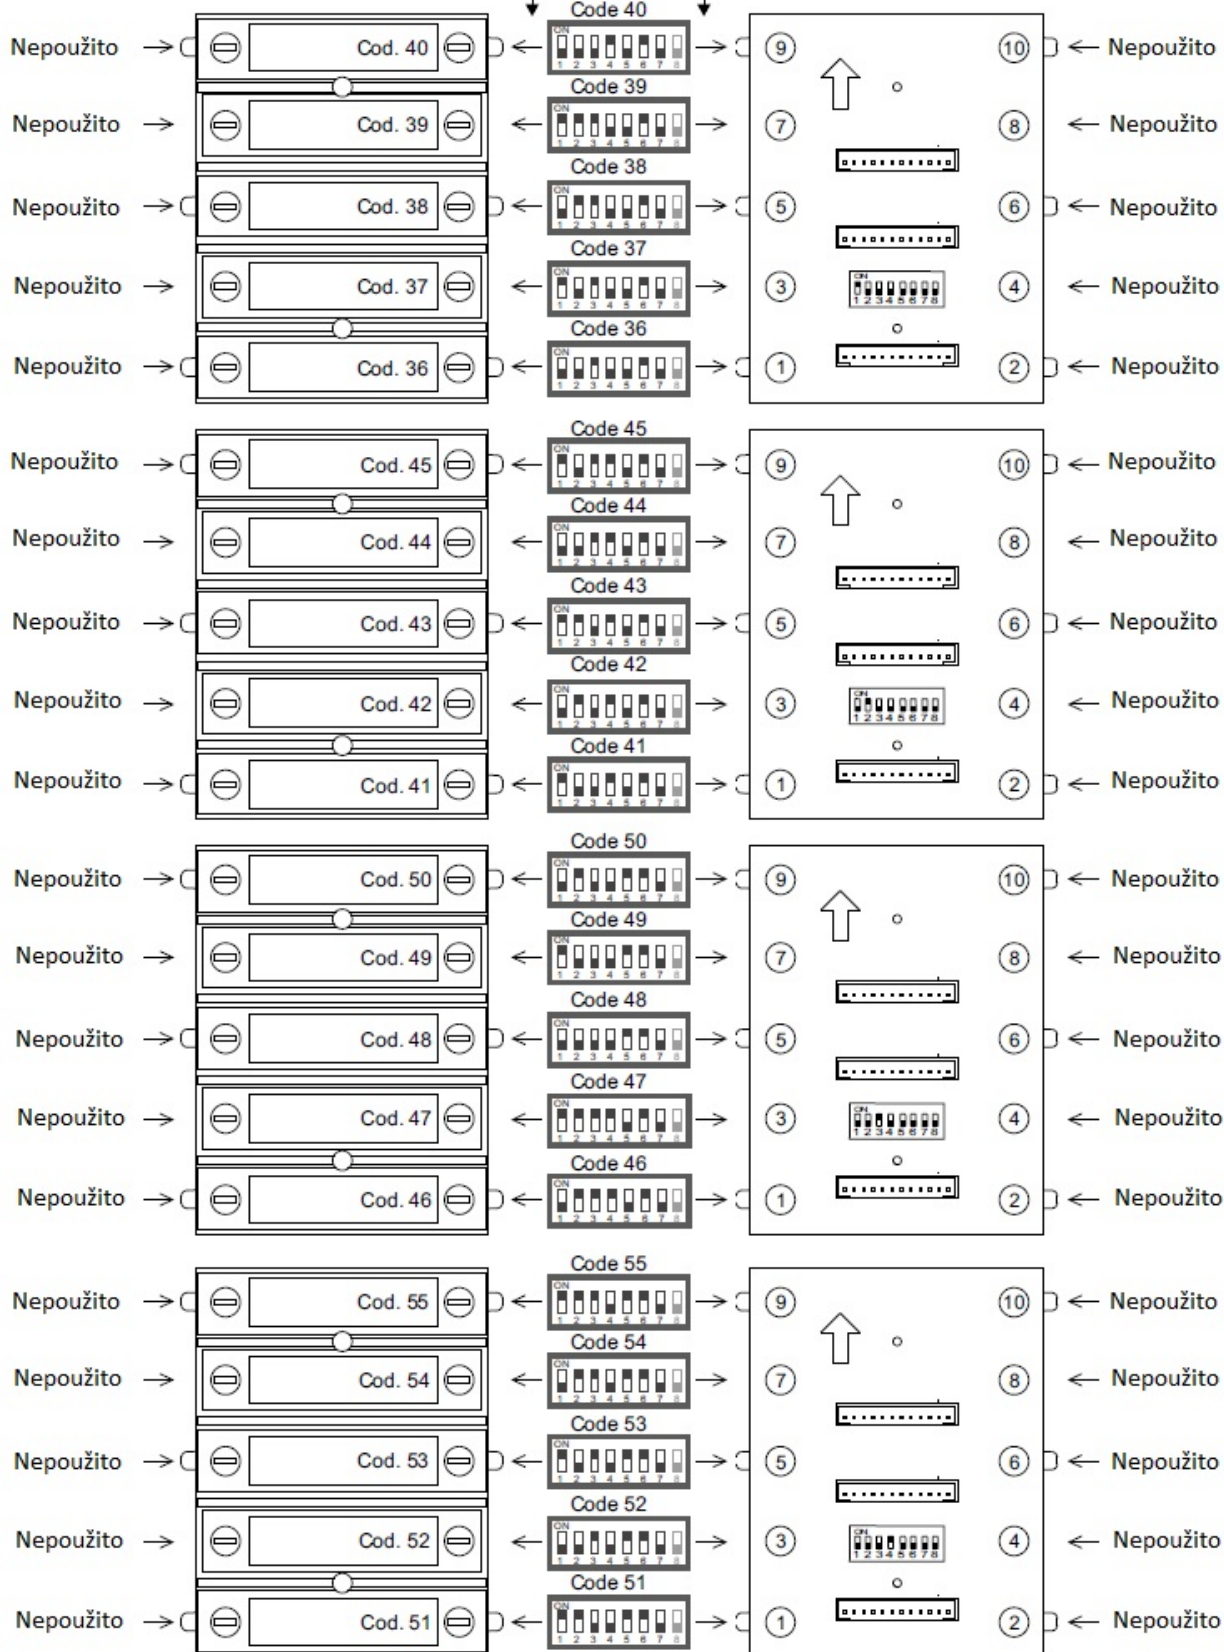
Code 40

Nepoužito Cod. 40 ON 1 2 3 4 5 6 7 8 9 10 Nepoužito

Code 39

Nepoužito Cod. 39 ON 1 2 3 4 5 6 7 8 7 8 Nepoužito

Code 38

Nepoužito Cod. 38 ON 1 2 3 4 5 6 7 8 5 6 Nepoužito

Code 37

Nepoužito Cod. 37 ON 1 2 3 4 5 6 7 8 3 ON 1 2 3 4 5 6 7 8 4 Nepoužito

Code 36

Nepoužito Cod. 36 ON 1 2 3 4 5 6 7 8 1 2 Nepoužito

Code 45

Nepoužito Cod. 45 ON 1 2 3 4 5 6 7 8 9 10 Nepoužito

Code 44

Nepoužito Cod. 44 ON 1 2 3 4 5 6 7 8 7 8 Nepoužito

Code 43

Nepoužito Cod. 43 ON 1 2 3 4 5 6 7 8 5 6 Nepoužito

Code 42

Nepoužito Cod. 42 ON 1 2 3 4 5 6 7 8 3 ON 1 2 3 4 5 6 7 8 4 Nepoužito

Code 41

Nepoužito Cod. 41 ON 1 2 3 4 5 6 7 8 1 2 Nepoužito

Code 50

Nepoužito Cod. 50 ON 1 2 3 4 5 6 7 8 9 10 Nepoužito

Code 49

Nepoužito Cod. 49 ON 1 2 3 4 5 6 7 8 7 8 Nepoužito

Code 48

Nepoužito Cod. 48 ON 1 2 3 4 5 6 7 8 5 6 Nepoužito

Code 47

Nepoužito Cod. 47 ON 1 2 3 4 5 6 7 8 3 ON 1 2 3 4 5 6 7 8 4 Nepoužito

Code 46

Nepoužito Cod. 46 ON 1 2 3 4 5 6 7 8 1 2 Nepoužito

Code 55

Nepoužito Cod. 55 ON 1 2 3 4 5 6 7 8 9 10 Nepoužito

Code 54

Nepoužito Cod. 54 ON 1 2 3 4 5 6 7 8 7 8 Nepoužito

Code 53

Nepoužito Cod. 53 ON 1 2 3 4 5 6 7 8 5 6 Nepoužito

Code 52

Nepoužito Cod. 52 ON 1 2 3 4 5 6 7 8 3 ON 1 2 3 4 5 6 7 8 4 Nepoužito

Code 51

Nepoužito Cod. 51 ON 1 2 3 4 5 6 7 8 1 2 Nepoužito